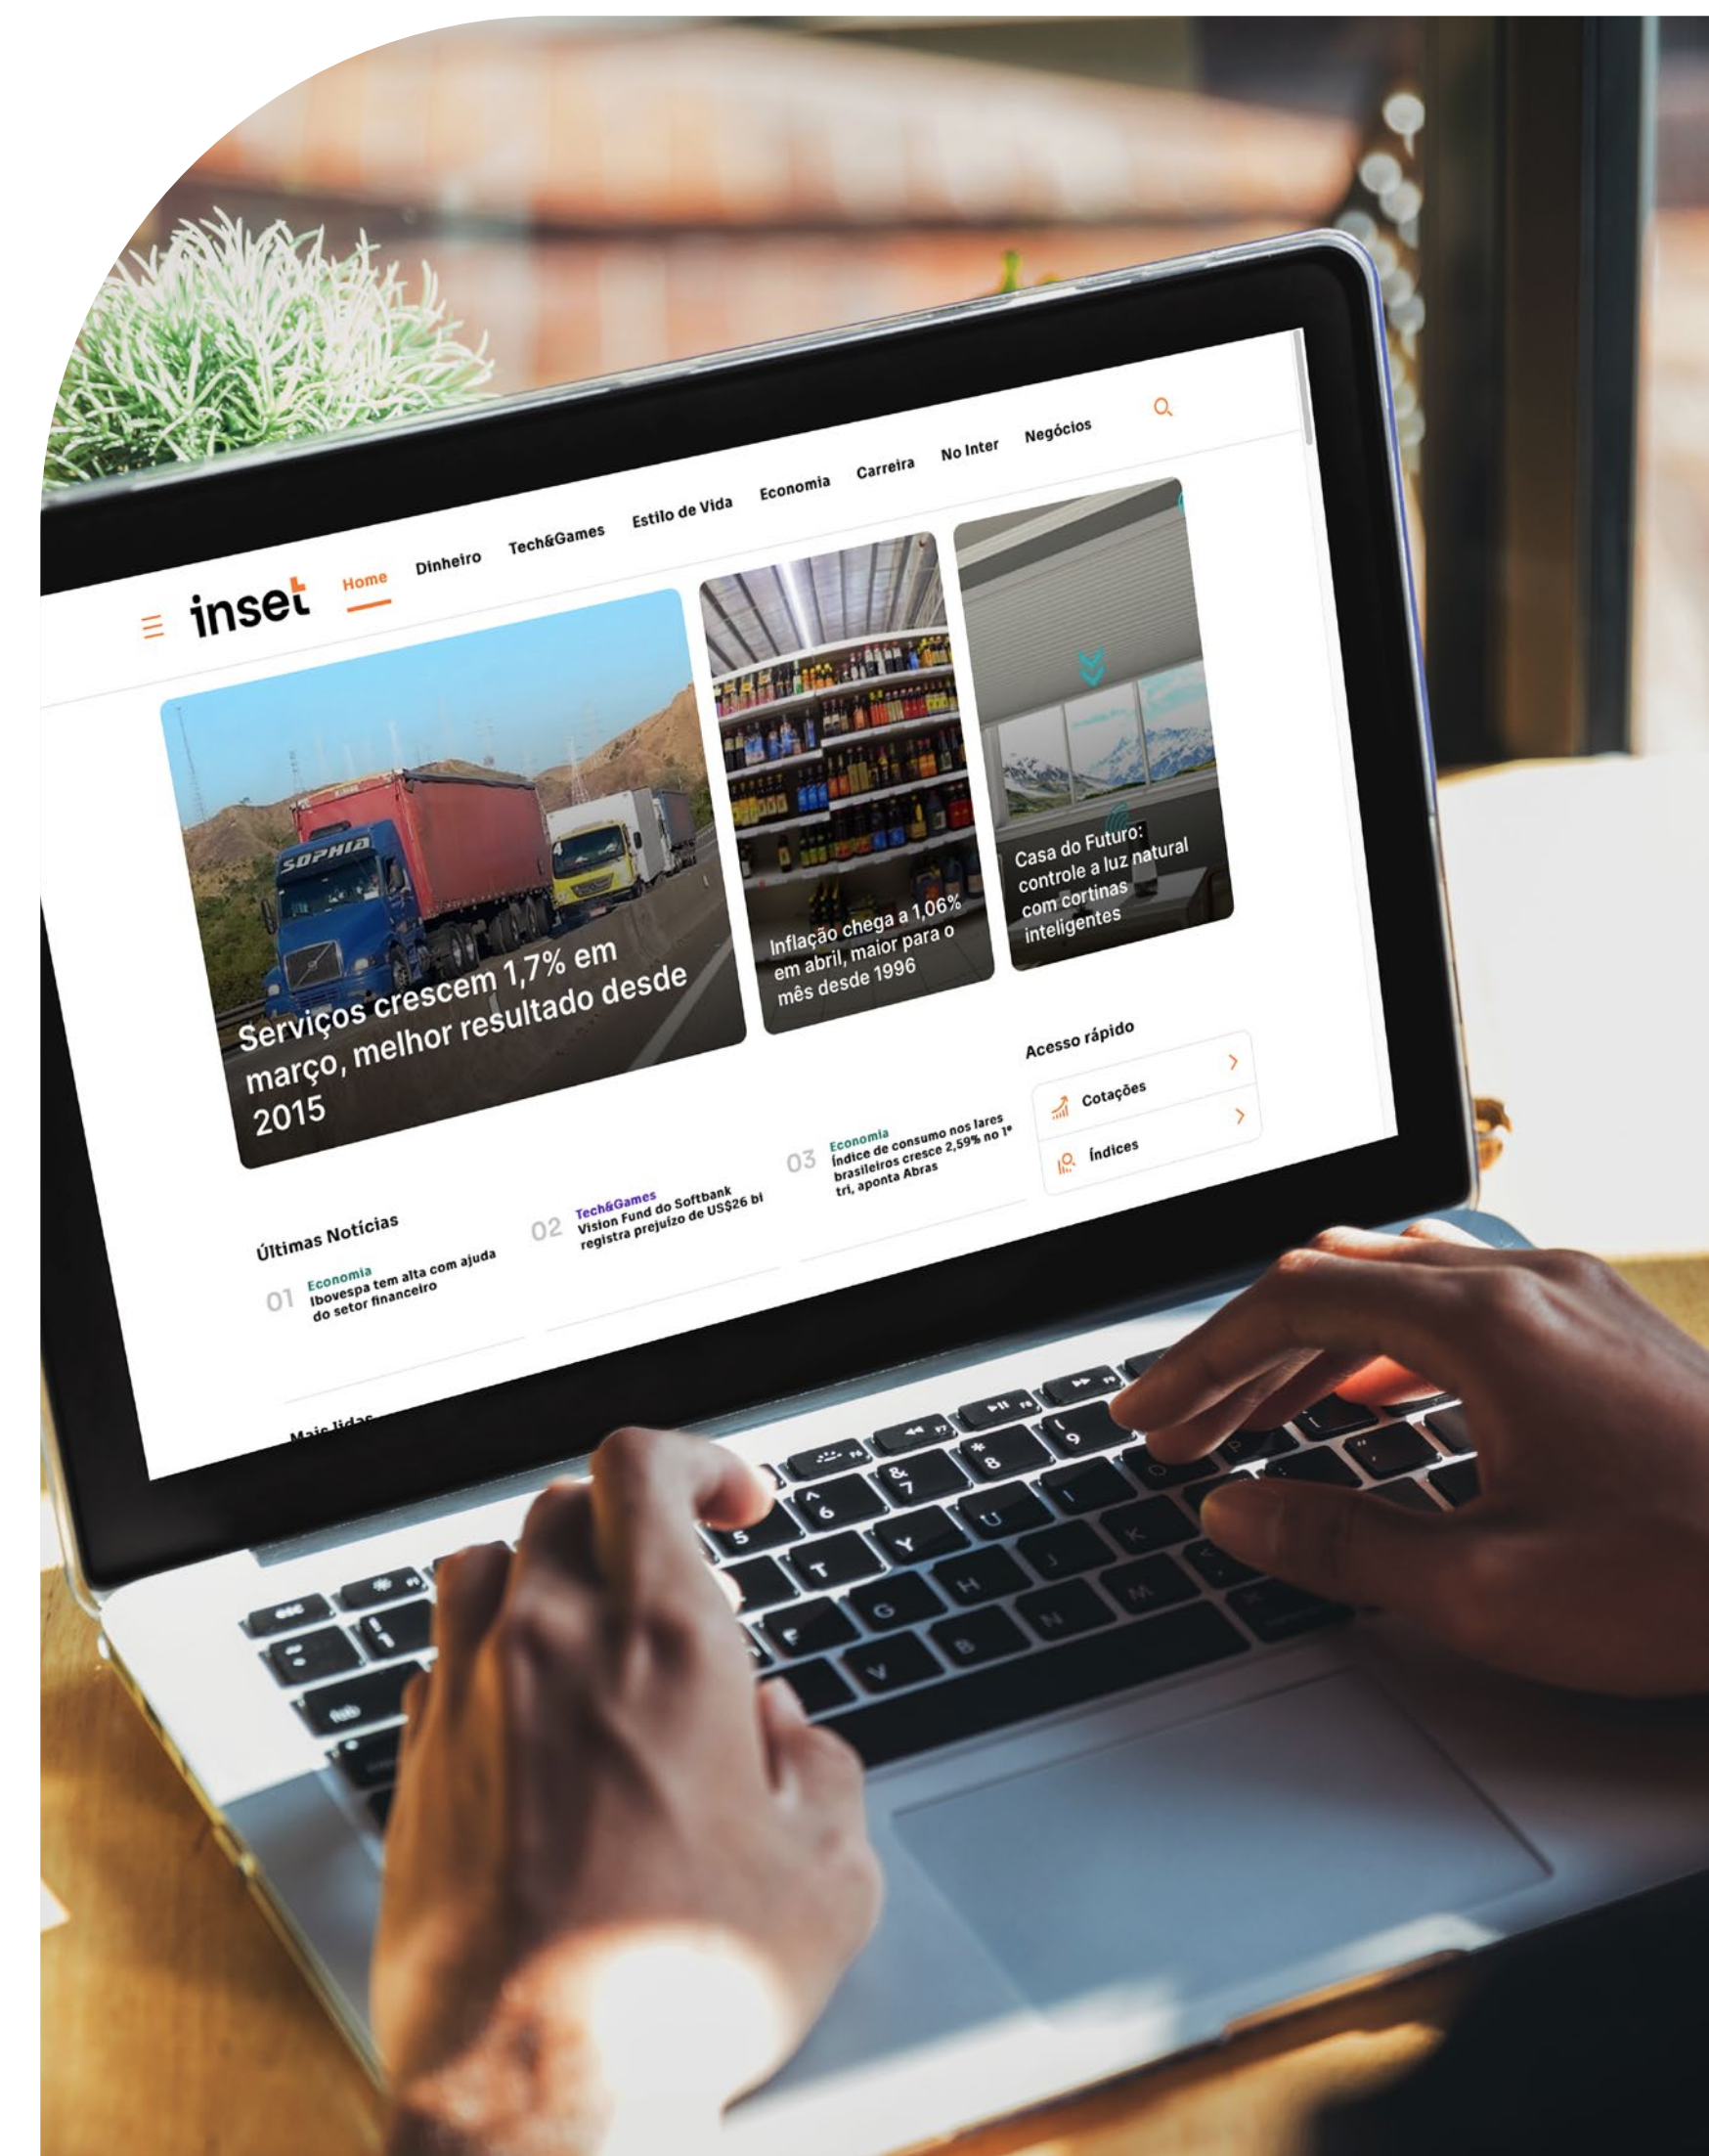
inset Home Dinheiro Tech&Games Estilo de Vida Economia Carreira No Inter Negócios

SOPHIA

Serviços crescem 1,7% em março, melhor resultado desde 2015

Inflação chega a 1,06% em abril, maior para o mês desde 1996

Casa do Futuro: controle a luz natural com cortinas inteligentes

Acesso rápido

Cotações

Índices

Últimas Notícias

01 Economia
Ibovespa tem alta com ajuda do setor financeiro

02 Tech&Games
Vision Fund do Softbank registra prejuízo de US$26 bi

03 Economia
Índice de consumo nos lares brasileiros cresce 2,59% no 1º tri, aponta Abras

Mais lidas